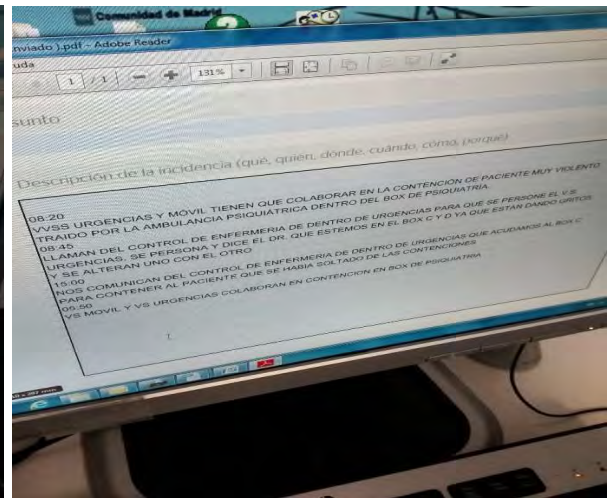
Comunidad de Madrid

nviado ).pdf - Adobe Reader

uda

1 / 1 131%

sunto

Descripción de la incidencia (qué, quién, dónde, cuándo, cómo, porqué)

08:20
VVSS URGENCIAS Y MOVIL TIENEN QUE COLABORAR EN LA CONTENCIÓN DE PACIENTE MUY VIOLENTO TRAIDO POR LA AMBULANCIA PSIQUIÁTRICA DENTRO DEL BOX DE PSIQUIATRIA.
08:45
LLAMAN DEL CONTROL DE ENFERMERIA DE DENTRO DE URGENCIAS PARA QUE SE PERSONE EL V.S URGENCIAS, SE PERSONA Y DICE EL DR. QUE ESTEMOS EN EL BOX C Y D YA QUE ESTAN DANDO GRITOS Y SE ALTERAN UNO CON EL OTRO
15:00
NOS COMUNICAN DEL CONTROL DE ENFERMERIA DE DENTRO DE URGENCIAS QUE ACUDAMOS AL BOX C PARA CONTENER AL PACIENTE QUE SE HABIA SOLTADO DE LAS CONTENCIONES
05:50
VS MOVIL Y VS URGENCIAS COLABORAN EN CONTENCION EN BOX DE PSIQUIATRIA